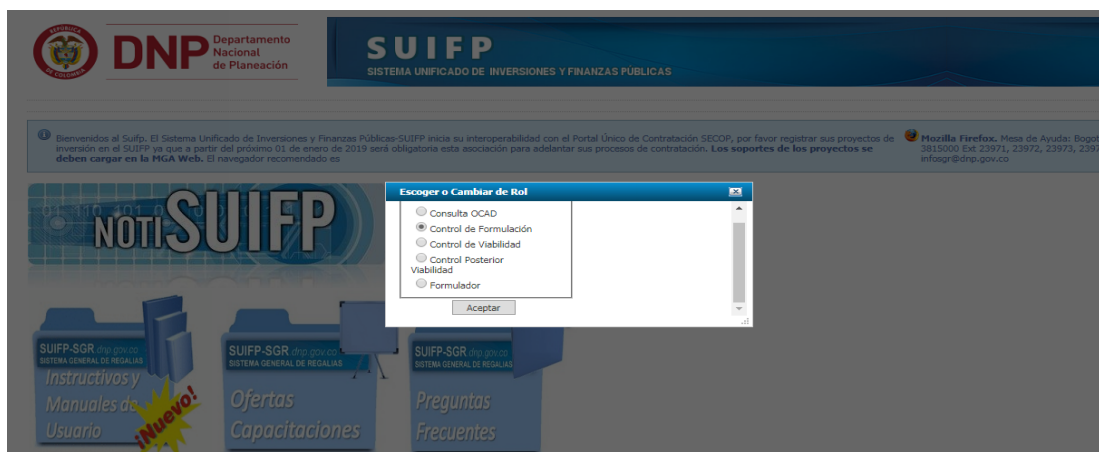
REPÚBLICA DE COLOMBIA

DNP Departamento Nacional de Planeación

SUIFP
SISTEMA UNIFICADO DE INVERSIONES Y FINANZAS PÚBLICAS

Bienvenidos al Suifp. El Sistema Unificado de Inversiones y Finanzas Públicas-SUIFP inicia su interoperabilidad con el Portal Único de Contratación SECOP, por favor registrar sus proyectos de inversión en el SUIFP ya que a partir del próximo 01 de enero de 2019 será obligatoria esta asociación para adelantar sus procesos de contratación. **Los soportes de los proyectos se deben cargar en la MGA Web.** El navegador recomendado es

**Mozilla Firefox.** Mesa de Ayuda: Bogot 3815000 Ext 23971, 23972, 23973, 2397 infosgr@dnp.gov.co

NOTI SUIFP

Escoger o Cambiar de Rol

Consulta OCAD
Control de Formulación
Control de Viabilidad
Control Posterior Viabilidad
Formulador

Aceptar

SUIFP-SGR dnp.gov.co
SISTEMA GENERAL DE REGALÍAS
Instructivos y Manuales de Usuario
¡Nuevo!

SUIFP-SGR dnp.gov.co
SISTEMA GENERAL DE REGALÍAS
Ofertas Capacitaciones

SUIFP-SGR dnp.gov.co
SISTEMA GENERAL DE REGALÍAS
Preguntas Frecuentes